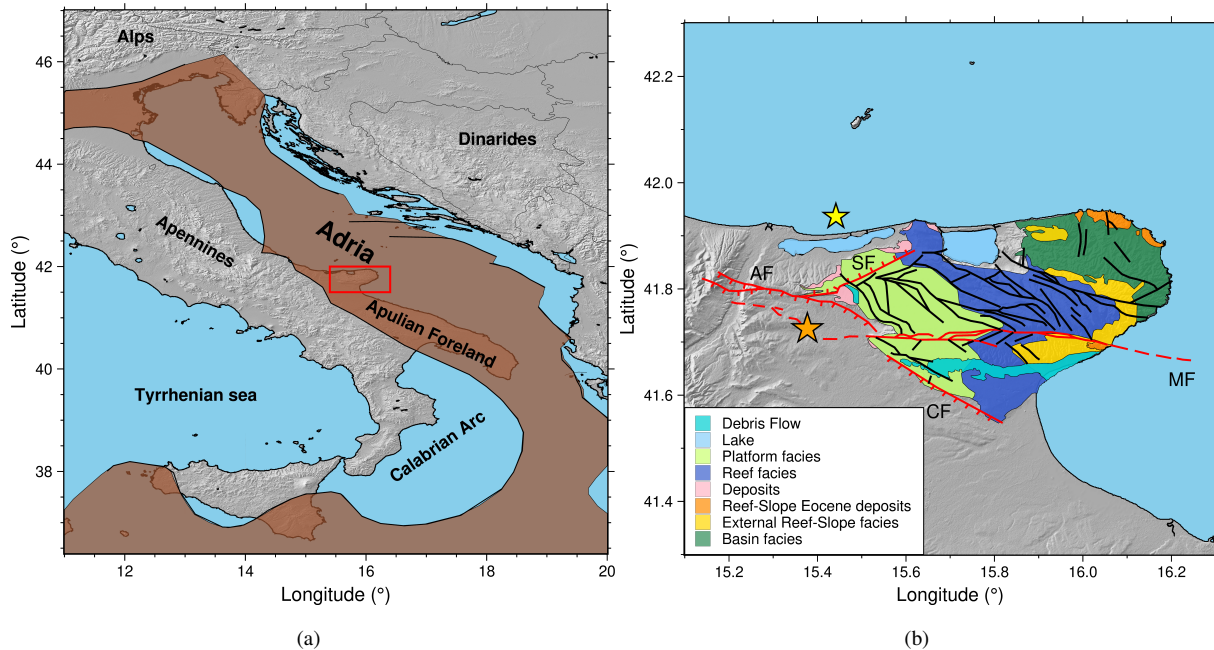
Alps

Dinarides

Apennines

Adria

Apulian Foreland

Tyrrhenian sea

Calabrian Arc

46
44
42
40
38

Latitude (°)

12 14 16 18 20

Longitude (°)

(a)

42.2
42.0
41.8
41.6
41.4

Latitude (°)

AF

SF

MF

CF

Debris Flow
Lake
Platform facies
Reef facies
Deposits
Reef-Slope Eocene deposits
External Reef-Slope facies
Basin facies

15.2 15.4 15.6 15.8 16.0 16.2

Longitude (°)

(b)